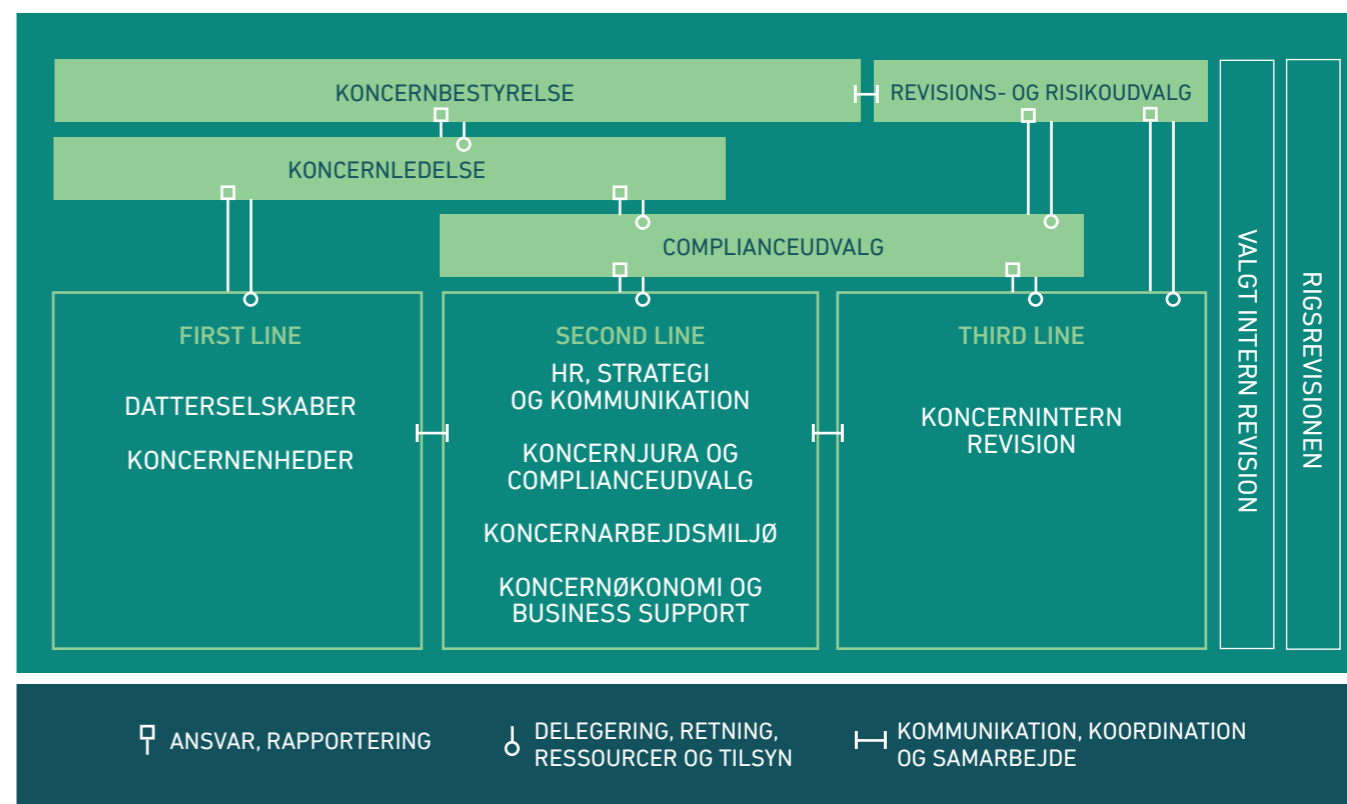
KONCERNBESTYRELSE

REVISIONS- OG RISIKOUDVALG

KONCERNLEDELSE

COMPLIANCEUDVALG

FIRST LINE

DATTERSELSKABER

KONCERNENHEDER

SECOND LINE

HR, STRATEGI OG KOMMUNIKATION

KONCERNJURA OG COMPLIANCEUDVALG

KONCERNARBEJDSMILJØ

KONCERNØKONOMI OG BUSINESS SUPPORT

THIRD LINE

KONCERNINTERN REVISION

VALGT INTERN REVISION

RIGSREVISIONEN

ANSVAR, RAPPORTERING

DELEGERING, RETNING, RESSOURCER OG TILSYN

KOMMUNIKATION, KOORDINATION OG SAMARBEJDE